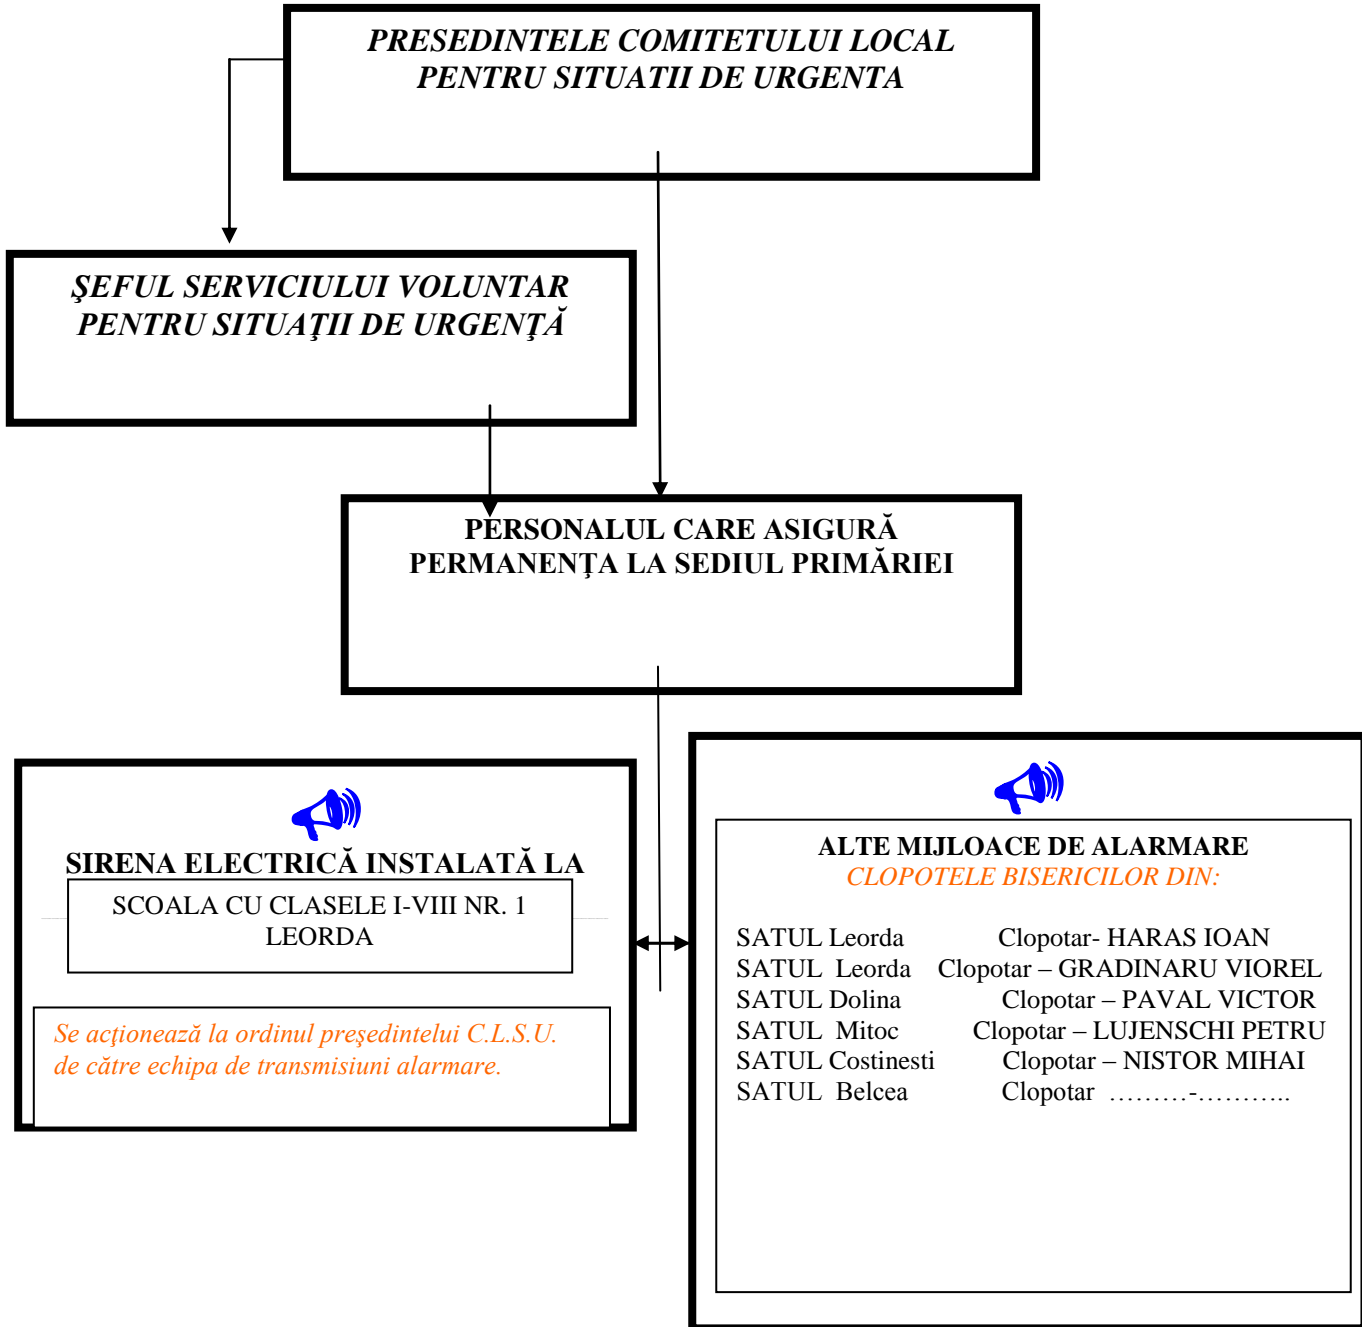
PRESEDINTELE COMITETULUI LOCAL PENTRU SITUATII DE URGENTA

ŞEFUL SERVICIULUI VOLUNTAR PENTRU SITUAŢII DE URGENŢĂ

PERSONALUL CARE ASIGURĂ PERMANENŢA LA SEDIUL PRIMĂRIEI

SIRENA ELECTRICĂ INSTALATĂ LA

SCOALA CU CLASELE I-VIII NR. 1 LEORDA

Se acţionează la ordinul preşedintelui C.L.S.U. de către echipa de transmisiuni alarmare.

ALTE MIJLOACE DE ALARMARE
CLOPOTELE BISERICILOR DIN:

SATUL Leorda Clopotar- HARAS IOAN
SATUL Leorda Clopotar – GRADINARU VIOREL
SATUL Dolina Clopotar – PAVAL VICTOR
SATUL Mitoc Clopotar – LUJENSCHI PETRU
SATUL Costinesti Clopotar – NISTOR MIHAI
SATUL Belcea Clopotar ………-………..